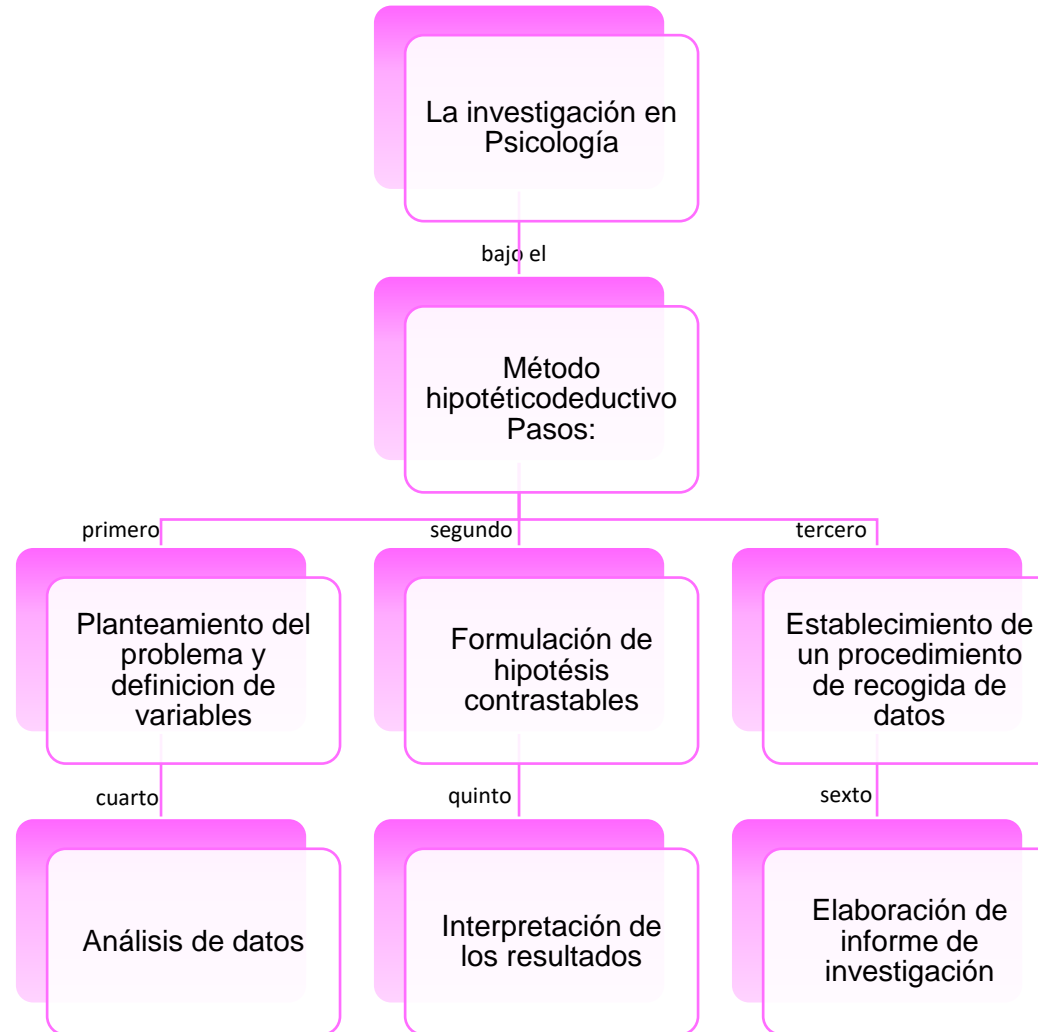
La investigación en Psicología

bajo el

Método hipotéticodeductivo Pasos:

primero

Planteamiento del problema y definicion de variables

segundo

Formulación de hipotésis contrastables

tercero

Establecimiento de un procedimiento de recogida de datos

cuarto

Análisis de datos

quinto

Interpretación de los resultados

sexto

Elaboración de informe de investigación